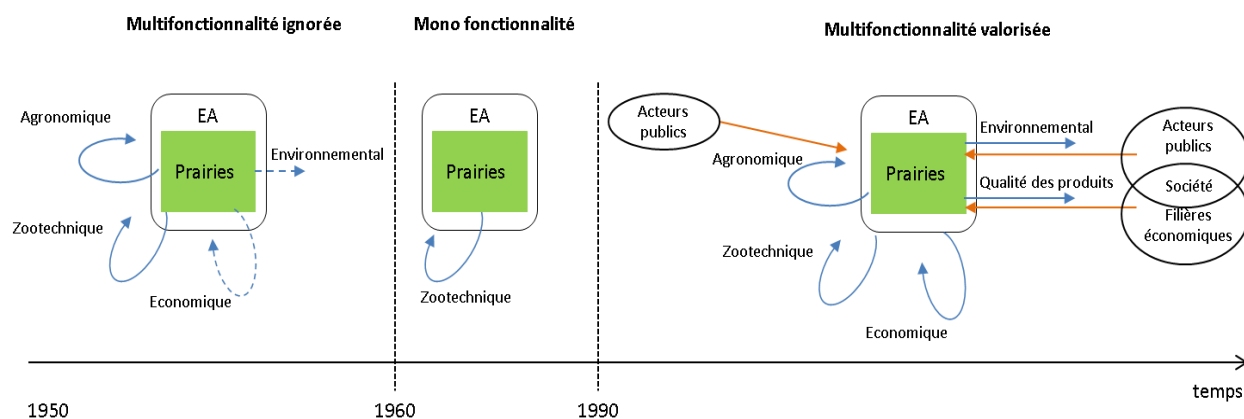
Multifonctionnalité ignorée

Agronomique

EA

Prairies

Environnemental

Zootechnique

Economique

Mono fonctionnalité

EA

Prairies

Zootechnique

Multifonctionnalité valorisée

Acteurs publics

Agronomique

EA

Prairies

Environnemental

Qualité des produits

Acteurs publics

Société

Filières économiques

Zootechnique

Economique

temps

1950

1960

1990